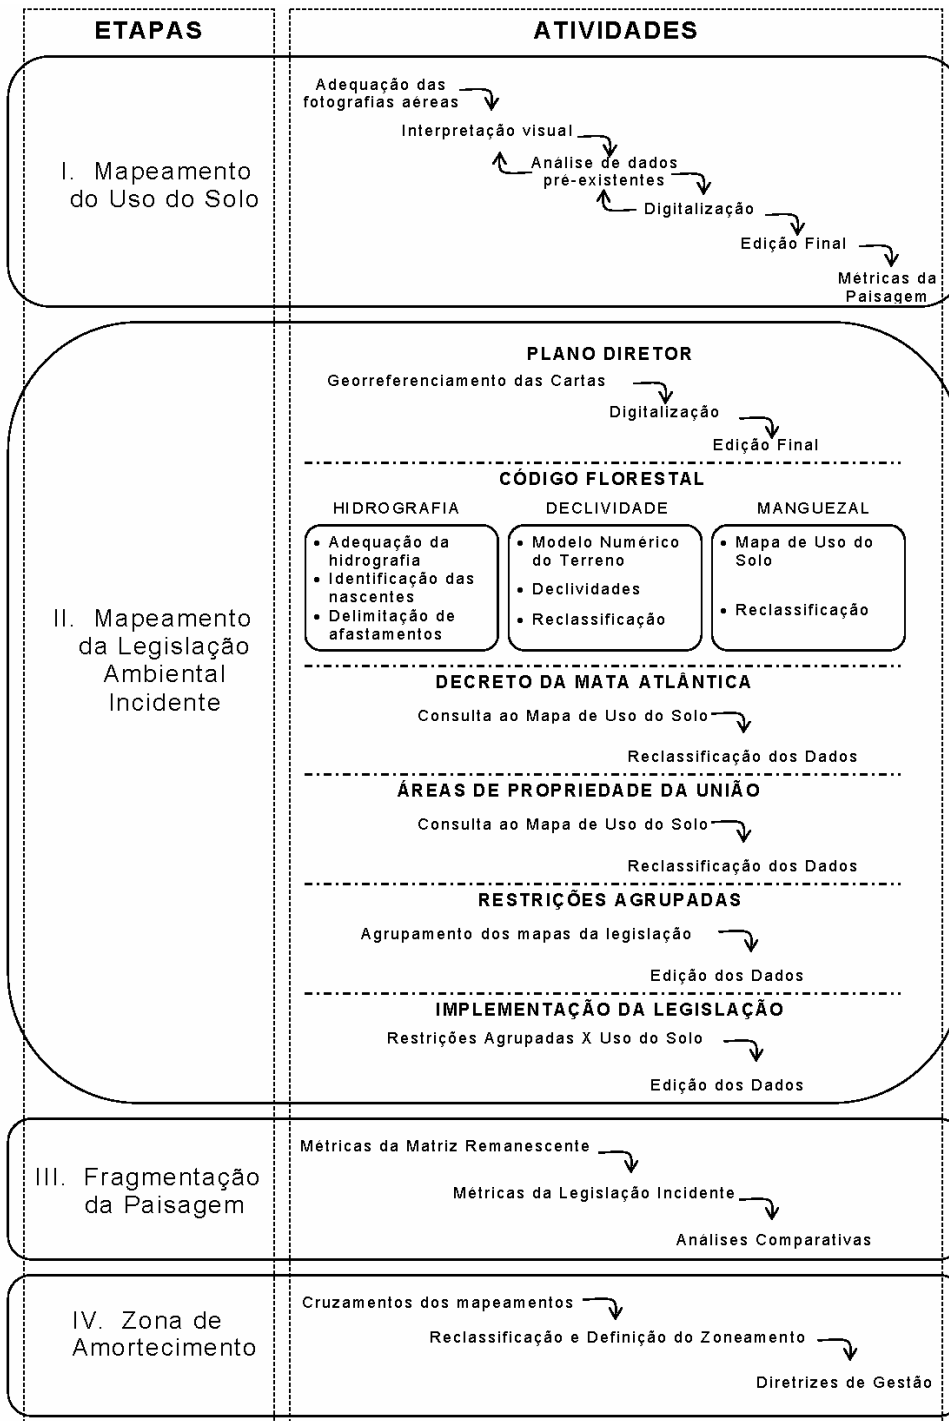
| ETAPAS | ATIVIDADES |
|---|---|
| I. Mapeamento do Uso do Solo | Adequação das fotografias aéreas<br>Interpretação visual<br>Análise de dados pré-existentes<br>Digitalização<br>Edição Final<br>Métricas da Paisagem |
| II. Mapeamento da Legislação Ambiental Incidente | **PLANO DIRETOR**<br>Georreferenciamento das Cartas<br>Digitalização<br>Edição Final<br><br>**CÓDIGO FLORESTAL**<br>HIDROGRAFIA: • Adequação da hidrografia • Identificação das nascentes • Delimitação de afastamentos<br>DECLIVIDADE: • Modelo Numérico do Terreno • Declividades • Reclassificação<br>MANGUEZAL: • Mapa de Uso do Solo • Reclassificação<br><br>**DECRETO DA MATA ATLÂNTICA**<br>Consulta ao Mapa de Uso do Solo<br>Reclassificação dos Dados<br><br>**ÁREAS DE PROPRIEDADE DA UNIÃO**<br>Consulta ao Mapa de Uso do Solo<br>Reclassificação dos Dados<br><br>**RESTRIÇÕES AGRUPADAS**<br>Agrupamento dos mapas da legislação<br>Edição dos Dados<br><br>**IMPLEMENTAÇÃO DA LEGISLAÇÃO**<br>Restrições Agrupadas X Uso do Solo<br>Edição dos Dados |
| III. Fragmentação da Paisagem | Métricas da Matriz Remanescente<br>Métricas da Legislação Incidente<br>Análises Comparativas |
| IV. Zona de Amortecimento | Cruzamentos dos mapeamentos<br>Reclassificação e Definição do Zoneamento<br>Diretrizes de Gestão |